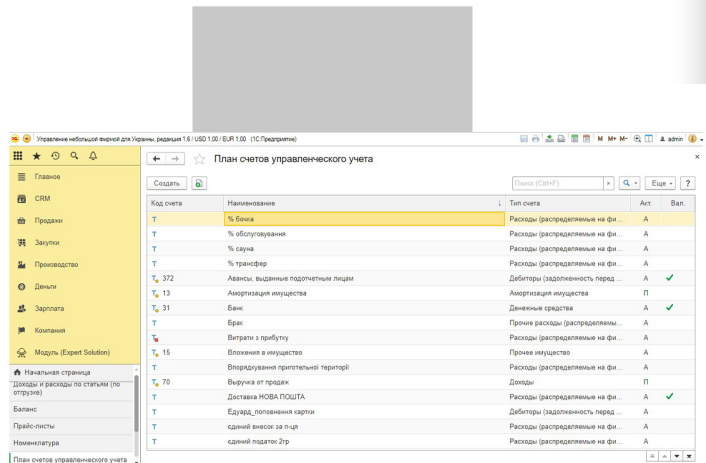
Управление небольшой фирмой для Украины, редакция 1.6 / USD 1.00 / EUR 1.00 (1С:Предприятие)

M M+ M- admin

Главное
CRM
Продажи
Закупки
Производство
Деньги
Зарплата
Компания
Модуль (Expert Solution)

Начальная страница
Доходы и расходы по статьям (по отгрузке)
Баланс
Прайс-листы
Номенклатура
План счетов управленческого учета

План счетов управленческого учета

Создать

Поиск (Ctrl+F) × Еще ?

| Код счета | Наименование | Тип счета | Акт. | Вал. |
|---|---|---|---|---|
| | % бочка | Расходы (распределяемые на фи... | А | |
| | % обслуговування | Расходы (распределяемые на фи... | А | |
| | % сауна | Расходы (распределяемые на фи... | А | |
| | % трансфер | Расходы (распределяемые на фи... | А | |
| 372 | Авансы, выданные подотчетным лицам | Дебиторы (задолженность перед ... | А | ✓ |
| 13 | Амортизация имущества | Амортизация имущества | П | |
| 31 | Банк | Денежные средства | А | ✓ |
| | Брак | Прочие расходы (распределяемы... | А | |
| | Витрати з прибутку | Расходы (распределяемые на фи... | А | |
| 15 | Вложения в имущество | Прочее имущество | А | |
| | Впорядкування пригетельної територї | Расходы (распределяемые на фи... | А | |
| 70 | Выручка от продаж | Доходы | П | |
| | Доставка НОВА ПОШТА | Расходы (распределяемые на фи... | А | ✓ |
| | Едуард_поповнення картки | Дебиторы (задолженность перед ... | А | |
| | єдиний внесок за п-ця | Расходы (распределяемые на фи... | А | |
| | єдиний податок 2гр | Расходы (распределяемые на фи... | А | |